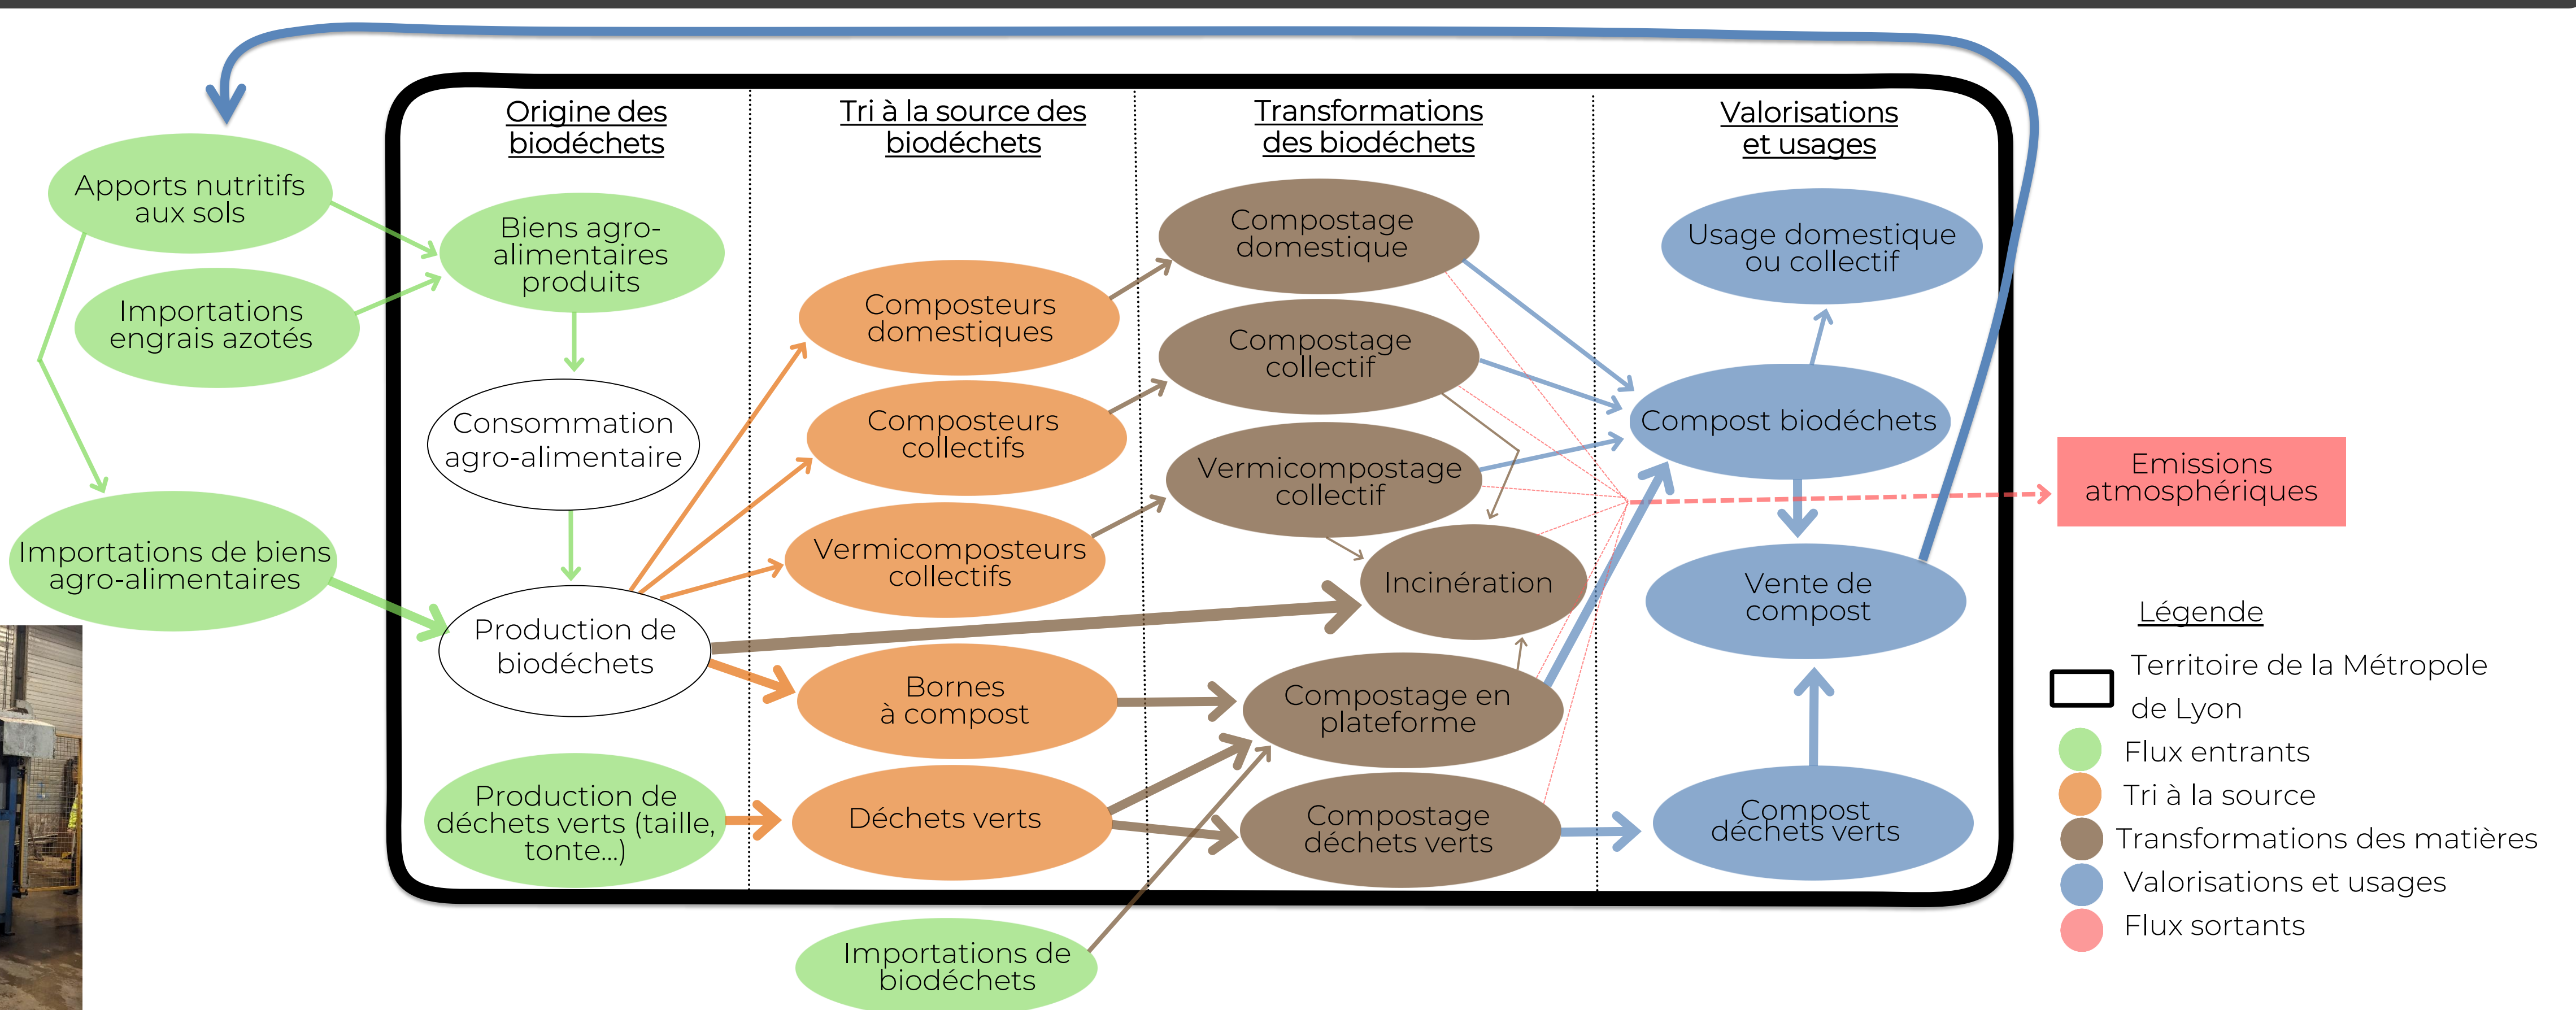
Origine des biodéchets

Tri à la source des biodéchets

Transformations des biodéchets

Valorisations et usages

Apports nutritifs aux sols

Importations engrais azotés

Importations de biens agro-alimentaires

Biens agro-alimentaires produits

Consommation agro-alimentaire

Production de biodéchets

Production de déchets verts (taille, tonte...)

Composteurs domestiques

Composteurs collectifs

Vermicomposteurs collectifs

Bornes à compost

Déchets verts

Importations de biodéchets

Compostage domestique

Compostage collectif

Vermicompostage collectif

Incinération

Compostage en plateforme

Compostage déchets verts

Usage domestique ou collectif

Compost biodéchets

Vente de compost

Compost déchets verts

Emissions atmosphériques

Légende

Territoire de la Métropole de Lyon

Flux entrants

Tri à la source

Transformations des matières

Valorisations et usages

Flux sortants